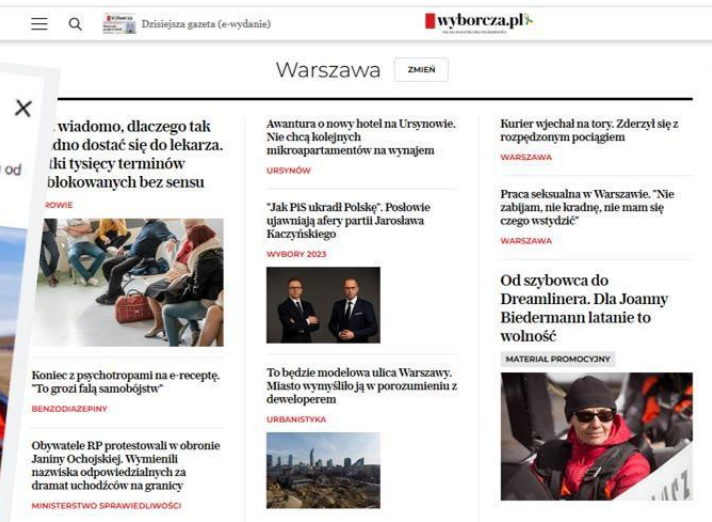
Dzisiejsza gazeta (e-wydanie)

wyborcza.pl

Warszawa ZMIEŃ

od

wiadomo, dlaczego tak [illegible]dno dostać się do lekarza. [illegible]tki tysięcy terminów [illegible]blokowanych bez sensu

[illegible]ROWIE

Koniec z psychotropami na e-receptę. "To grozi falą samobójstw"

BENZODIAZEPINY

Obywatele RP protestowali w obronie Janiny Ochojskiej. Wymienili nazwiska odpowiedzialnych za dramat uchodźców na granicy

MINISTERSTWO SPRAWIEDLIWOŚCI

Awantura o nowy hotel na Ursynowie. Nie chcą kolejnych mikroapartamentów na wynajem

URSYNÓW

"Jak PiS ukradł Polskę". Posłowie ujawniają afery partii Jarosława Kaczyńskiego

WYBORY 2023

To będzie modelowa ulica Warszawy. Miasto wymyśliło ją w porozumieniu z deweloperem

URBANISTYKA

Kurier wjechał na tory. Zderzył się z rozpędzonym pociągiem

WARSZAWA

Praca seksualna w Warszawie. "Nie zabijam, nie kradnę, nie mam się czego wstydzić"

WARSZAWA

Od szybowca do Dreamlinera. Dla Joanny Biedermann latanie to wolność

MATERIAŁ PROMOCYJNY